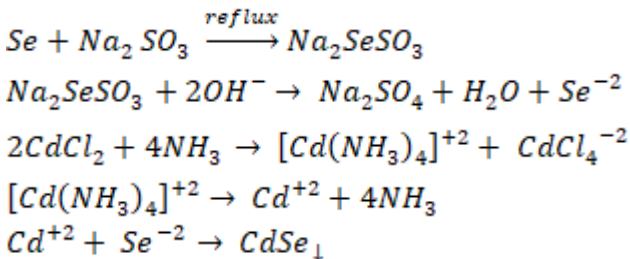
$Se + Na_2SO_3 \xrightarrow{reflux} Na_2SeSO_3$
$Na_2SeSO_3 + 2OH^- \rightarrow Na_2SO_4 + H_2O + Se^{-2}$
$2CdCl_2 + 4NH_3 \rightarrow [Cd(NH_3)_4]^{+2} + CdCl_4^{-2}$
$[Cd(NH_3)_4]^{+2} \rightarrow Cd^{+2} + 4NH_3$
$Cd^{+2} + Se^{-2} \rightarrow CdSe_{\downarrow}$